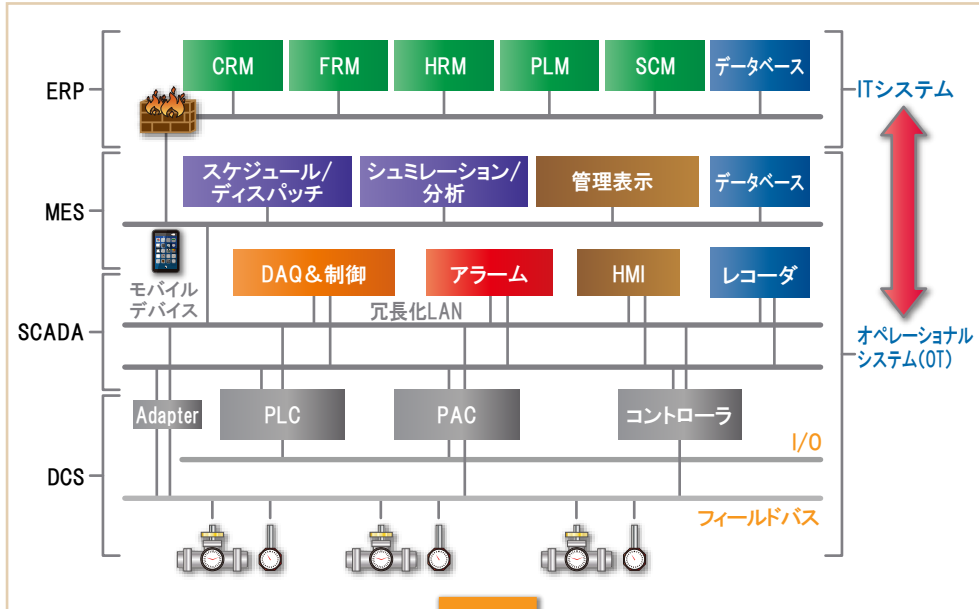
ERP

CRM
FRM
HRM
PLM
SCM
データベース

ITシステム

MES

スケジュール/ディスパッチ
シュミレーション/分析
管理表示
データベース

モバイルデバイス

DAQ&制御
アラーム
HMI
レコーダ

冗長化LAN

SCADA

オペレーショナルシステム(OT)

Adapter
PLC
PAC
コントローラ

I/O

DCS

フィールドバス